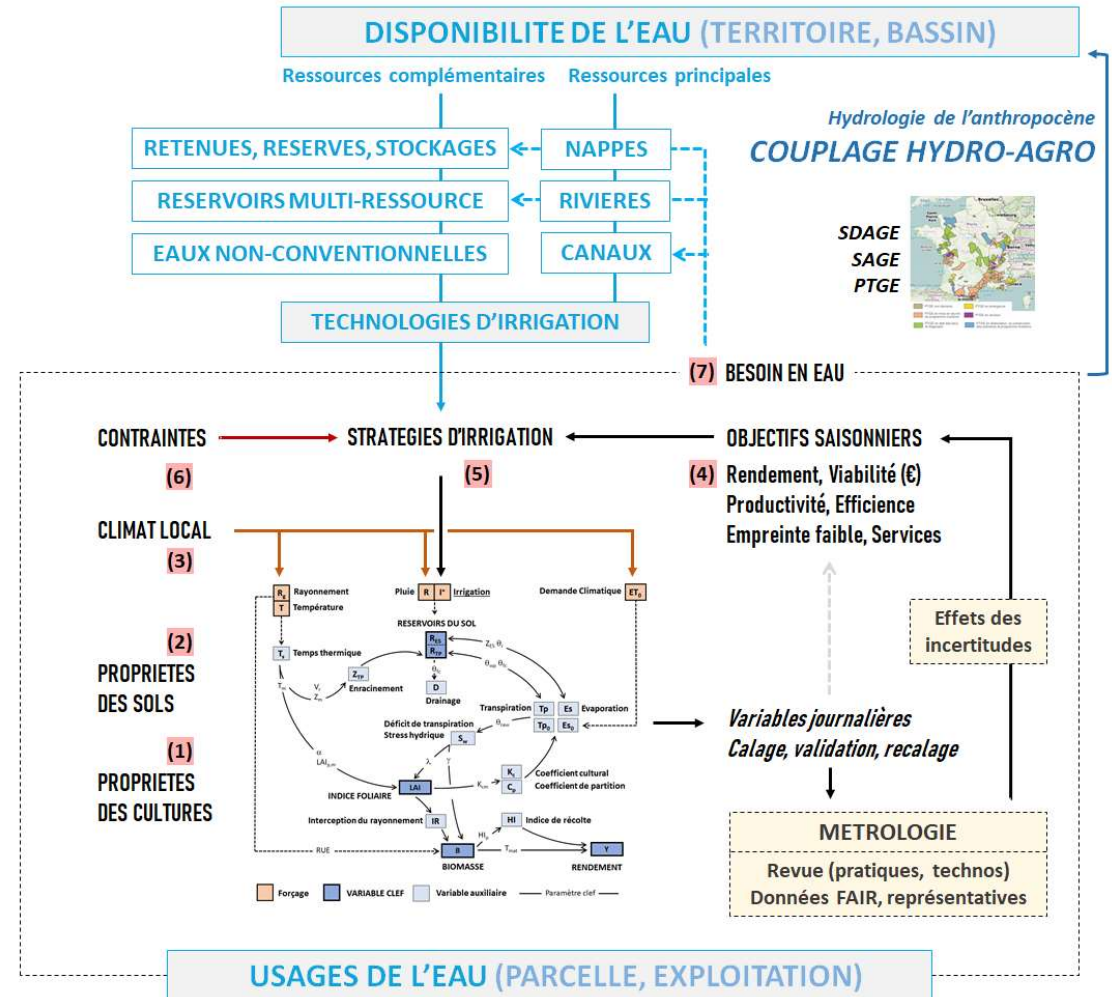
DISPONIBILITE DE L'EAU (TERRITOIRE, BASSIN)

Ressources complémentaires

Ressources principales

RETENUES, RESERVES, STOCKAGES

RESERVOIRS MULTI-RESSOURCE

EAUX NON-CONVENTIONNELLES

NAPPES

RIVIERES

CANAUX

TECHNOLOGIES D'IRRIGATION

Hydrologie de l'anthropocène

COUPLAGE HYDRO-AGRO

SDAGE
SAGE
PTGE

(7) BESOIN EN EAU

CONTRAINTES

(6)

STRATEGIES D'IRRIGATION

(5)

OBJECTIFS SAISONNIERS

(4) Rendement, Viabilité (€)
Productivité, Efficience
Empreinte faible, Services

CLIMAT LOCAL

(3)

(2)
PROPRIETES DES SOLS

(1)
PROPRIETES DES CULTURES

$R_g$ Rayonnement
T Température

Pluie R I* Irrigation

Demande Climatique $ET_0$

RESERVOIRS DU SOL

$R_{ES}$
$R_{TP}$

$T_t$ Temps thermique

$Z_{TP}$ Enracinement

D Drainage

Transpiration Tp Es Evaporation

$Tp_0$ $Es_0$

Déficit de transpiration
Stress hydrique $S_w$

LAI
INDICE FOLIAIRE

$K_c$ $C_p$ Coefficient cultural
Coefficient de partition

Interception du rayonnement IR

HI Indice de récolte

RUE

B BIOMASSE

Y RENDEMENT

Forçage

VARIABLE CLEF

Variable auxiliaire

Paramètre clef

Effets des incertitudes

Variables journalières
Calage, validation, recalage

METROLOGIE

Revue (pratiques, technos)
Données FAIR, représentatives

USAGES DE L'EAU (PARCELLE, EXPLOITATION)